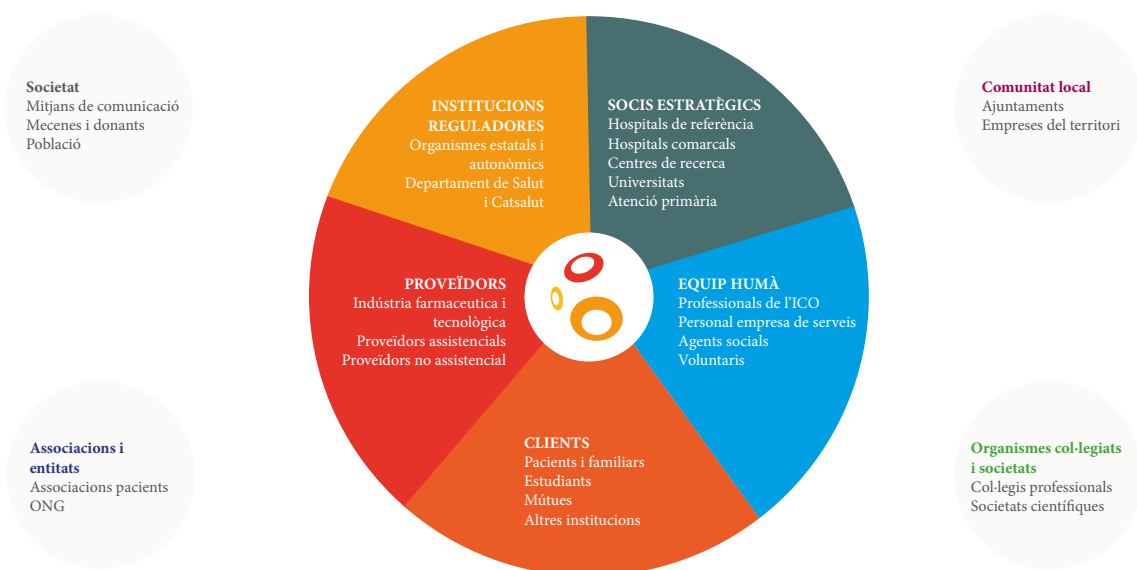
Societat
Mitjans de comunicació
Mecenes i donants
Població

INSTITUCIONS REGULADORES
Organismes estatals i autonòmics
Departament de Salut i Catsalut

SOCIS ESTRATÈGICS
Hospitals de referència
Hospitals comarcals
Centres de recerca
Universitats
Atenció primària

Comunitat local
Ajuntaments
Empreses del territori

PROVEÏDORS
Indústria farmaceutica i tecnològica
Proveïdors assistencials
Proveïdors no assistencial

EQUIP HUMÀ
Professionals de l'ICO
Personal empresa de serveis
Agents socials
Voluntaris

Associacions i entitats
Associacions pacients
ONG

CLIENTS
Pacients i familiars
Estudiants
Mútues
Altres institucions

Organismes col·legiats i societats
Col·legis professionals
Societats científiques